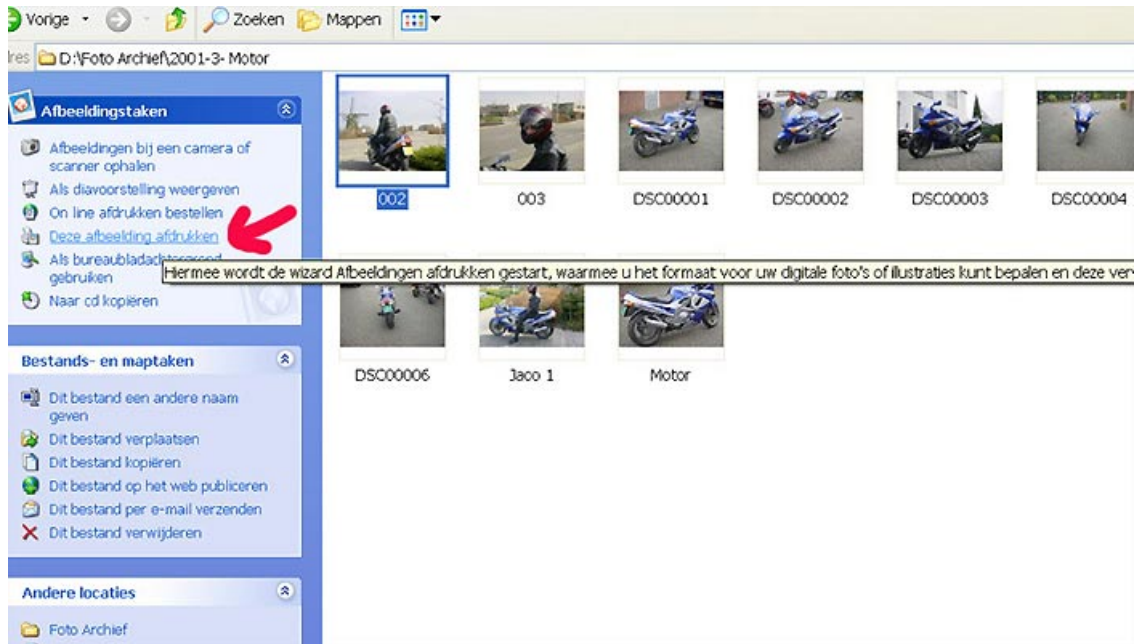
Vorige Zoeken Mappen

res D:\Foto Archief\2001-3- Motor

Afbeeldingstaken

Afbeeldingen bij een camera of scanner ophalen
Als diavoorstelling weergeven
On line afdrukken bestellen
Deze afbeelding afdrukken
Als bureaubladachtergrond gebruiken
Naar cd kopiëren

Hiermee wordt de wizard Afbeeldingen afdrukken gestart, waarmee u het formaat voor uw digitale foto's of illustraties kunt bepalen en deze ver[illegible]

Bestands- en maptaken

Dit bestand een andere naam geven
Dit bestand verplaatsen
Dit bestand kopiëren
Dit bestand op het web publiceren
Dit bestand per e-mail verzenden
Dit bestand verwijderen

Andere locaties

Foto Archief

002
003
DSC00001
DSC00002
DSC00003
DSC00004
DSC00006
Jaco 1
Motor